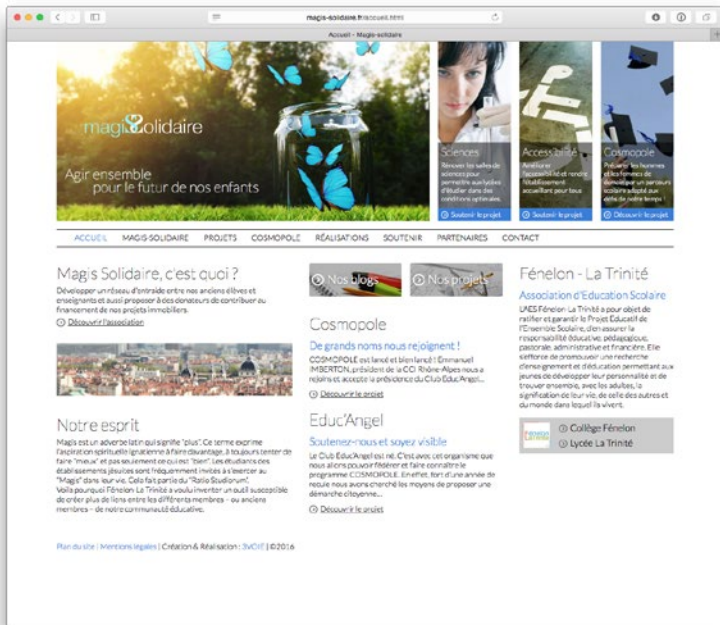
magis-solidaire.fr/accueil.html

Accueil - Magis-solidaire

magisSolidaire

Agir ensemble pour le futur de nos enfants

Sciences
Rénover les salles de sciences pour permettre aux lycées d'étudier dans des conditions optimales.
Soutenir le projet

Accessibilité
Améliorer l'accessibilité et rendre l'établissement accueillant pour tous
Soutenir le projet

Cosmopole
Préparer les hommes et les femmes de demain par un parcours scolaire adapté aux défis de notre temps !
Découvrir le projet

ACCUEIL MAGIS-SOLIDAIRE PROJETS COSMOPOLE RÉALISATIONS SOUTENIR PARTENAIRES CONTACT

Magis Solidaire, c'est quoi ?

Développer un réseau d'entraide entre nos anciens élèves et enseignants et aussi proposer à des donateurs de contribuer au financement de nos projets immobiliers.

Découvrir l'association

Notre esprit

Magis est un adverbe latin qui signifie "plus". Ce terme exprime l'aspiration spirituelle ignatienne à faire davantage, à toujours tenter de faire "mieux" et pas seulement ce qui est "bien". Les étudiants des établissements jésuites sont fréquemment invités à s'exercer au "Magis" dans leur vie. Cela fait partie du "Ratio Studiorum".
Voilà pourquoi Fénelon La Trinité a voulu inventer un outil susceptible de créer plus de liens entre les différents membres – ou anciens membres – de notre communauté éducative.

Nos blogs

Nos projets

Cosmopole

De grands noms nous rejoignent !

COSMOPOLE est lancé et bien lancé ! Emmanuel IMBERTON, président de la CCI Rhône-Alpes nous a rejoints et accepte la présidence du Club Educ'Angel...

Découvrir le projet

Educ'Angel

Soutenez-nous et soyez visible

Le Club Educ'Angel est né. C'est avec cet organisme que nous allons pouvoir fédérer et faire connaître le programme COSMOPOLE. En effet, tout d'une année de recul nous avons cherché les moyens de proposer une démarche citoyenne...

Découvrir le projet

Fénelon - La Trinité

Association d'Education Scolaire

L'AES Fénelon-La Trinité a pour objet de ratifier et garantir le Projet Educatif de l'Ensemble Scolaire, d'en assurer la responsabilité éducative, pédagogique, pastorale, administrative et financière. Elle s'efforce de promouvoir une recherche d'enseignement et d'éducation permettant aux jeunes de développer leur personnalité et de trouver ensemble, avec les adultes, la signification de leur vie, de celle des autres et du monde dans lequel ils vivent.

Collège Fénelon
Lycée La Trinité

Plan du site | Mentions légales | Création & Réalisation : 3VCIE | ©2016